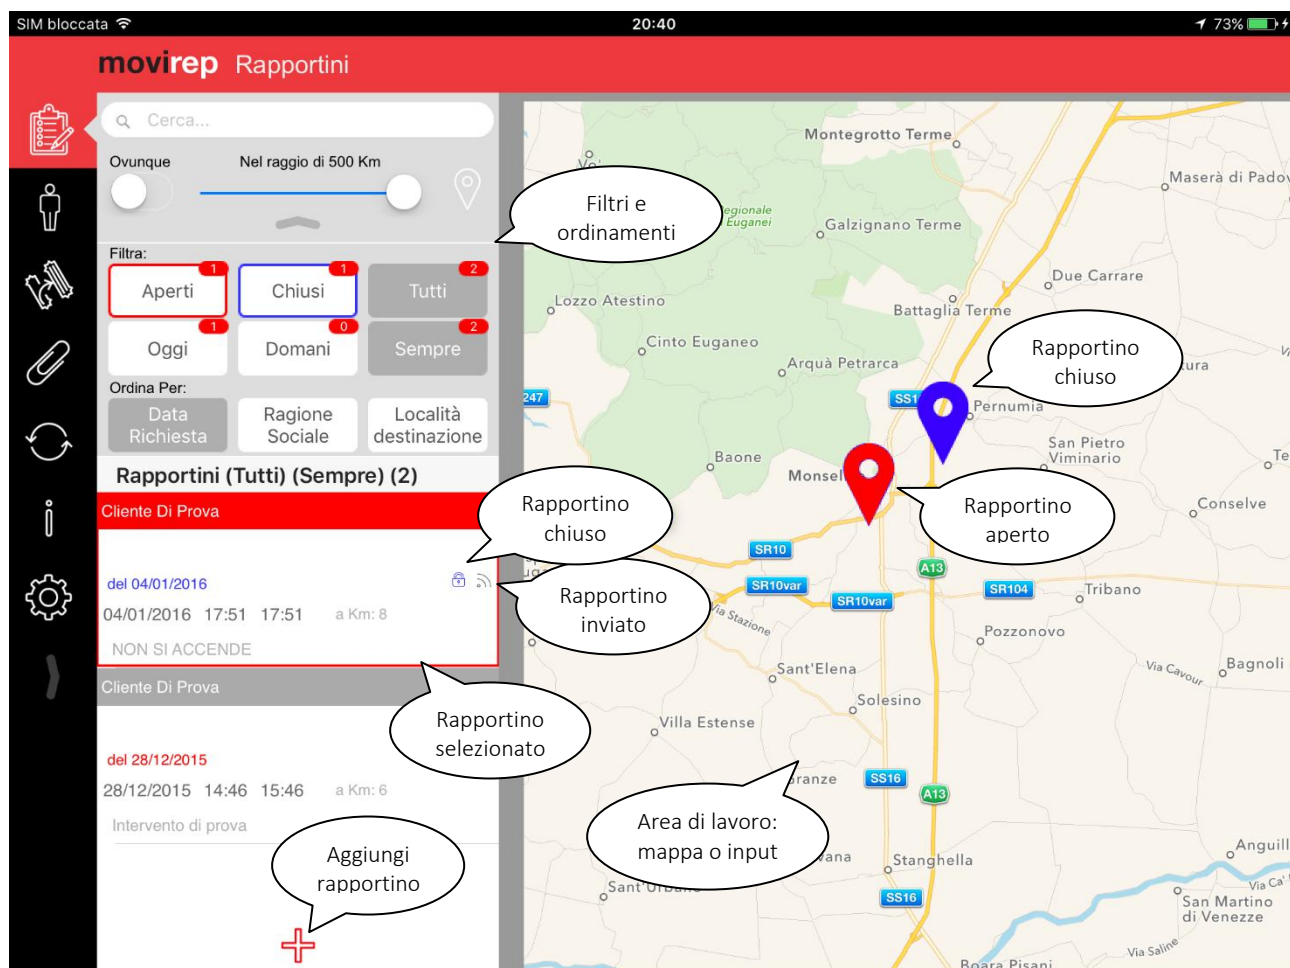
SIM bloccata 20:40 73%

movirep Rapportini

Cerca...

Ovunque Nel raggio di 500 Km

Filtri e ordinamenti

Filtra:

| Aperti 1 | Chiusi 1 | Tutti 2 |
|---|---|---|
| Oggi 1 | Domani 0 | Sempre 2 |

Ordina Per:

| Data Richiesta | Ragione Sociale | Località destinazione |
|---|---|---|

Rapportini (Tutti) (Sempre) (2)

Cliente Di Prova

Rapportino chiuso

del 04/01/2016

04/01/2016 17:51 17:51 a Km: 8

Rapportino inviato

NON SI ACCENDE

Cliente Di Prova

Rapportino selezionato

del 28/12/2015

28/12/2015 14:46 15:46 a Km: 6

Intervento di prova

Aggiungi rapportino

Montegrotto Terme
Maserà di Padov
Galzignano Terme
egionale Euganei
Due Carrare
Lozzo Atestino
Battaglia Terme
Cinto Euganeo
Arquà Petrarca
Rapportino chiuso
247
SS1
Pernumia
San Pietro Viminario
Baone
Monsel
Rapportino aperto
Conselve
SR10
A13
SR10var
SR104
Tribano
SR10var
Via Stazione
Pozzonovo
Sant'Elena
Via Cavour
Bagnoli
Solesino
Villa Estense
ranze
SS16
A13
Area di lavoro: mappa o input
Anguill
Stanghella
Sant'Urbano
SS16
San Martino di Venezze
Via Saline
Boara Pisani